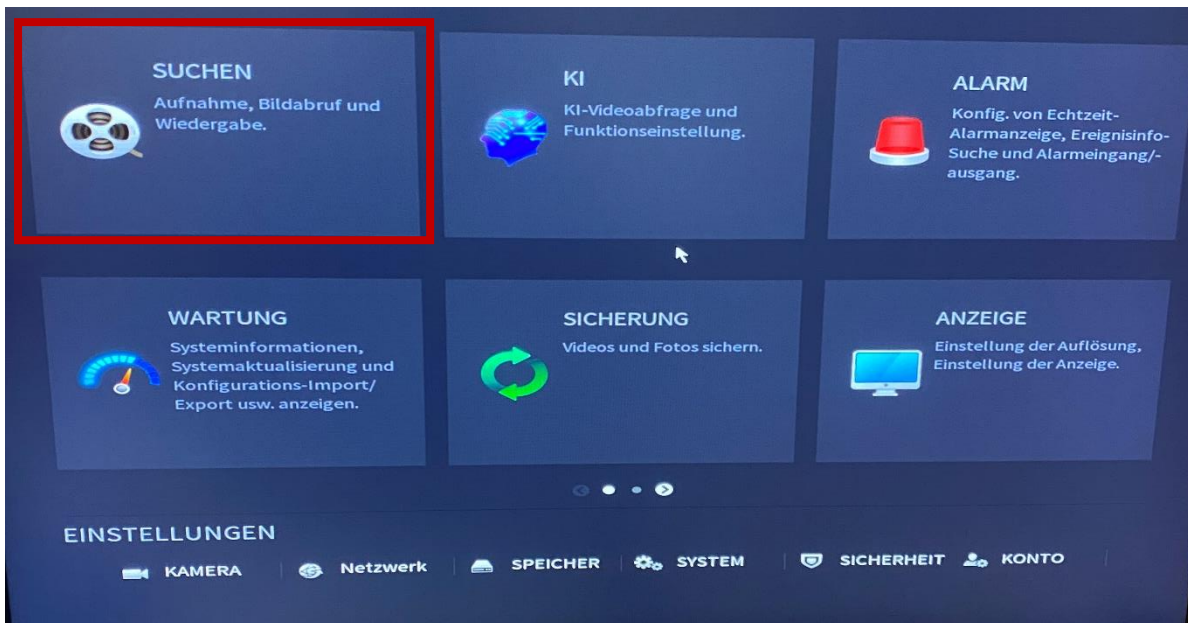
SUCHEN
Aufnahme, Bildabruf und Wiedergabe.

KI
KI-Videoabfrage und Funktionseinstellung.

ALARM
Konfig. von Echtzeit-Alarmanzeige, Ereignisinfo-Suche und Alarmeingang/-ausgang.

WARTUNG
Systeminformationen, Systemaktualisierung und Konfigurations-Import/ Export usw. anzeigen.

SICHERUNG
Videos und Fotos sichern.

ANZEIGE
Einstellung der Auflösung, Einstellung der Anzeige.

EINSTELLUNGEN
KAMERA | Netzwerk | SPEICHER | SYSTEM | SICHERHEIT | KONTO